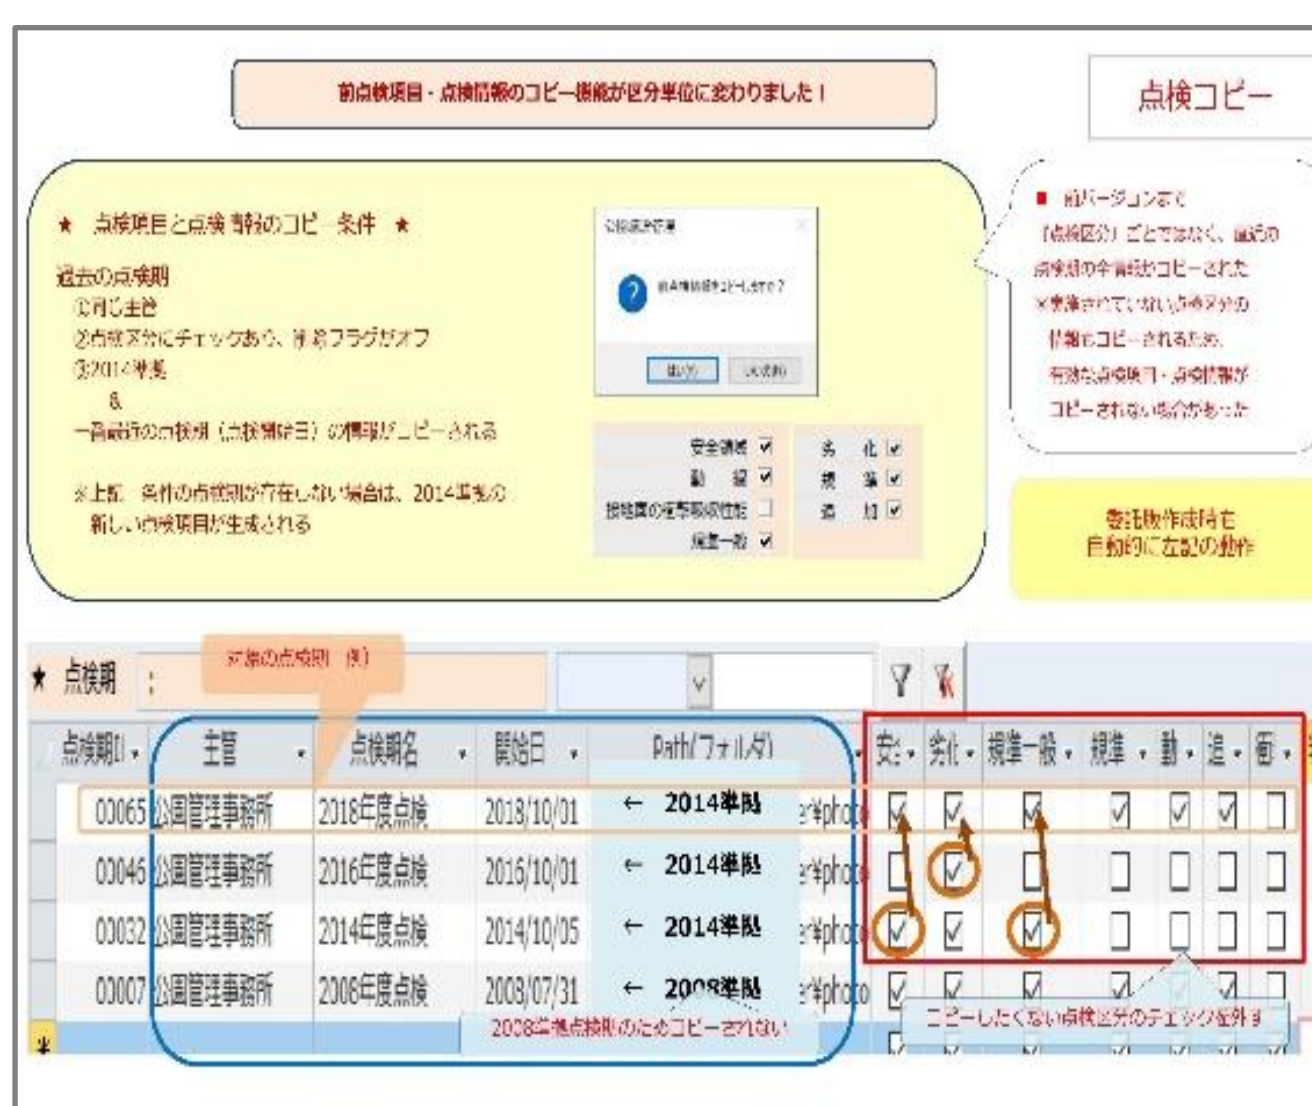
前点検項目・点検情報のコピー機能が区分単位に変わりました！

点検コピー

★ 点検項目と点検情報のコピー条件 ★

過去の点検期
①同じ主管
②点検区分にチェックあり、作業フラグがオフ
③2014準拠
&
一番最近の点検期（点検開始日）の情報がコピーされる

※上記 条件の点検期が存在しない場合は、2014準拠の新しい点検項目が生成される

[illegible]

前点検情報をコピーしますか？

はい(Y) いいえ(N)

安全調査 ☑
動 揺 ☑
技術者の経年劣化の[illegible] ☐
規準一般 ☑
劣 化 ☑
規 準 ☑
追 加 ☑

■ 前バージョンまで
「点検区分」ごとではなく、直近の点検期の全情報がコピーされた
※実施されていない点検区分の情報もコピーされるため、有効な点検項目・点検情報がコピーされない場合があった

委託版作成時も
自動的に左記の動作

★ 点検期 ：

直前の点検期（例）

| 点検期ID | 主管 | 点検期名 | 開始日 | Path(フォルダ) | 安 | 劣化 | 規準一般 | 規準 | 動 | 追 | 衝 |
|---|---|---|---|---|---|---|---|---|---|---|---|
| 03065 | 公園管理事務所 | 2018年度点検 | 2018/10/01 | ← 2014準拠 e¥photo | ☑ | ☑ | ☑ | ☑ | ☑ | ☑ | ☐ |
| 03046 | 公園管理事務所 | 2016年度点検 | 2016/10/01 | ← 2014準拠 e¥photo | ☐ | ☑ | ☐ | ☐ | ☐ | ☐ | ☐ |
| 03032 | 公園管理事務所 | 2014年度点検 | 2014/10/05 | ← 2014準拠 e¥photo | ☑ | ☑ | ☑ | ☐ | ☐ | ☐ | ☐ |
| 03007 | 公園管理事務所 | 2008年度点検 | 2008/07/31 | ← 2008準拠 e¥photo | ☑ | ☑ | ☑ | ☑ | ☑ | ☑ | ☐ |

2008準拠点検期のためコピーされない

コピーしたくない点検区分のチェックを外す